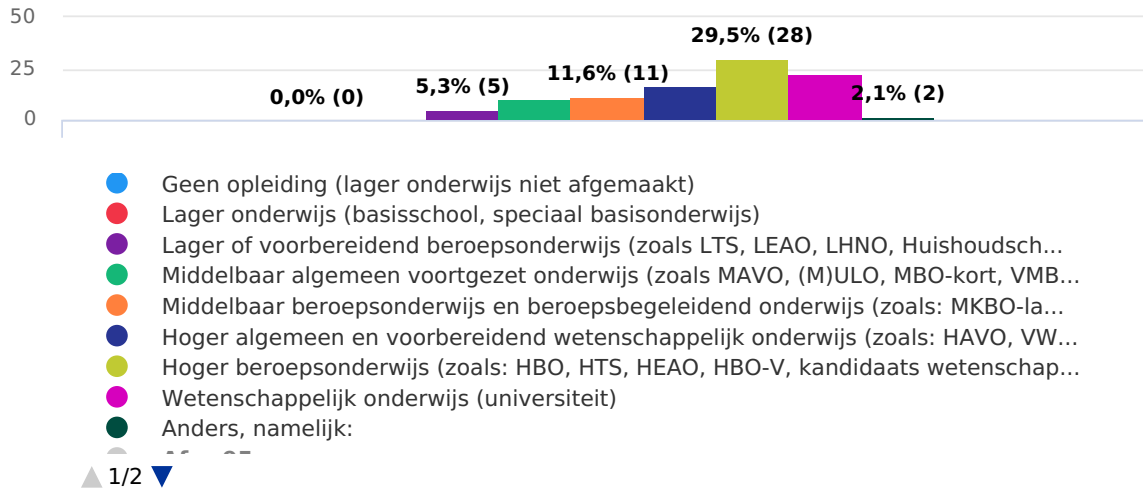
50
25
0

0,0% (0)
5,3% (5)
11,6% (11)
29,5% (28)
2,1% (2)

Geen opleiding (lager onderwijs niet afgemaakt)
Lager onderwijs (basisschool, speciaal basisonderwijs)
Lager of voorbereidend beroepsonderwijs (zoals LTS, LEAO, LHNO, Huishoudsch...
Middelbaar algemeen voortgezet onderwijs (zoals MAVO, (M)ULO, MBO-kort, VMB...
Middelbaar beroepsonderwijs en beroepsbegeleidend onderwijs (zoals: MKBO-la...
Hoger algemeen en voorbereidend wetenschappelijk onderwijs (zoals: HAVO, VW...
Hoger beroepsonderwijs (zoals: HBO, HTS, HEAO, HBO-V, kandidaats wetenschap...
Wetenschappelijk onderwijs (universiteit)
Anders, namelijk:
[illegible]

1/2